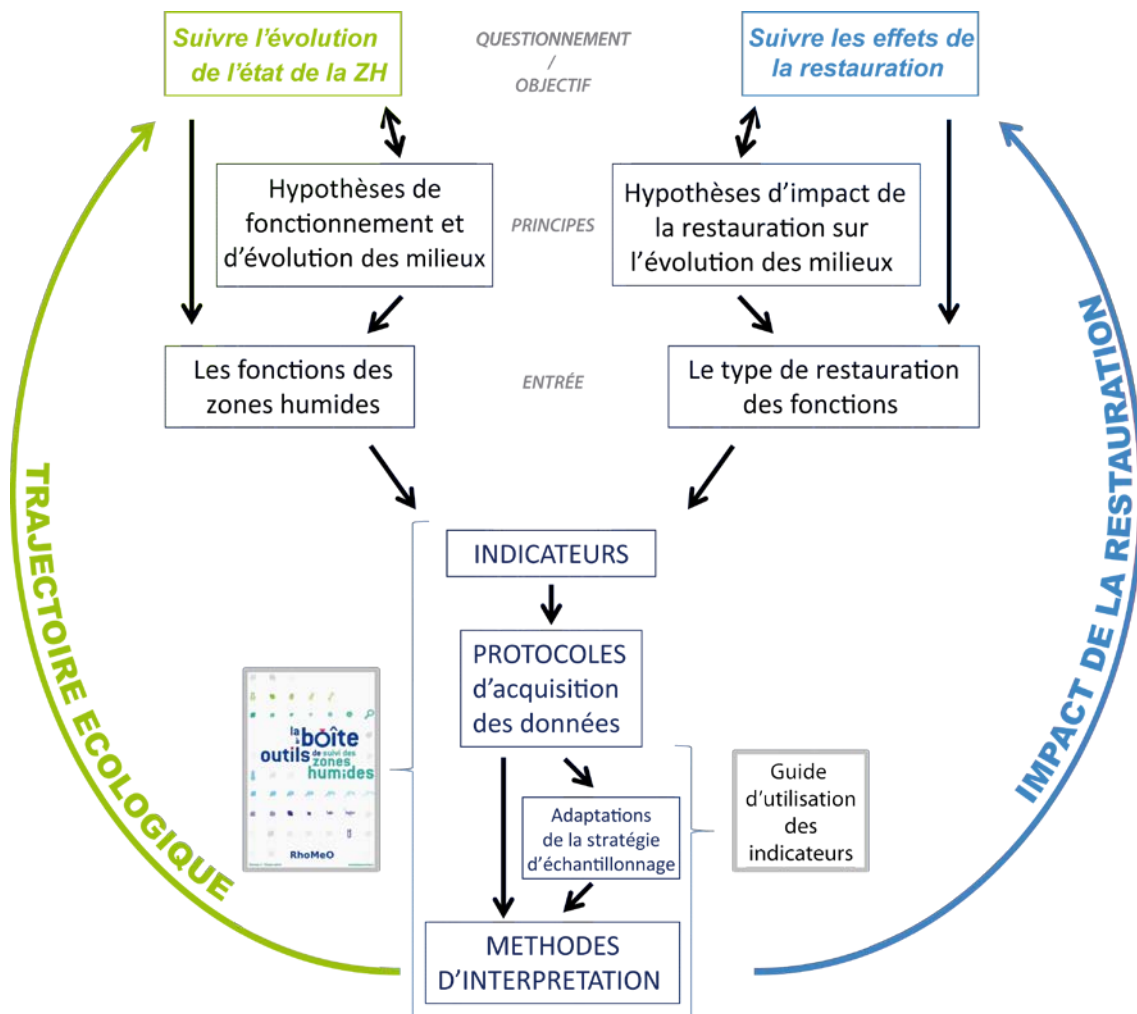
Suivre l'évolution de l'état de la ZH

QUESTIONNEMENT / OBJECTIF

Suivre les effets de la restauration

Hypothèses de fonctionnement et d'évolution des milieux

PRINCIPES

Hypothèses d'impact de la restauration sur l'évolution des milieux

Les fonctions des zones humides

ENTRÉE

Le type de restauration des fonctions

INDICATEURS

PROTOCOLES d'acquisition des données

la boîte à outils de suivi des zones humides

RhoMeO

Adaptations de la stratégie d'échantillonnage

Guide d'utilisation des indicateurs

METHODES D'INTERPRETATION

TRAJECTOIRE ECOLOGIQUE

IMPACT DE LA RESTAURATION